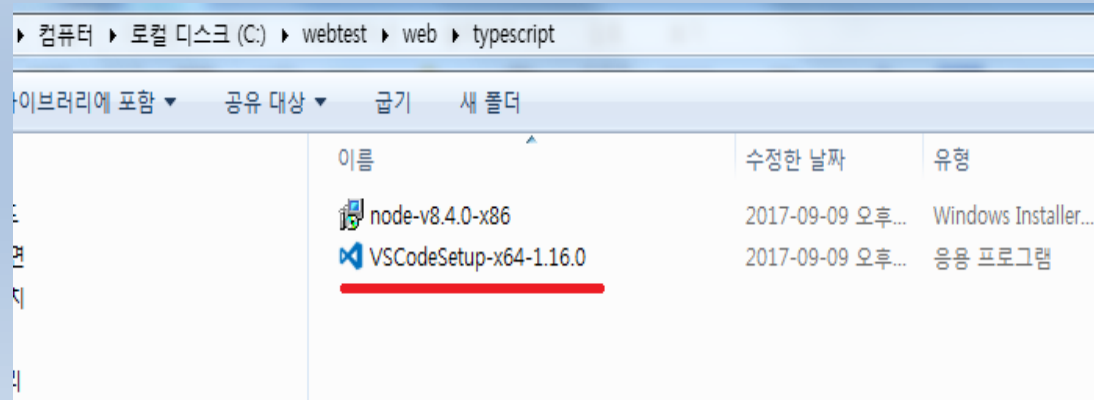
▸ 컴퓨터 ▸ 로컬 디스크 (C:) ▸ webtest ▸ web ▸ typescript

라이브러리에 포함 ▾ 공유 대상 ▾ 굽기 새 폴더

| 이름 | 수정한 날짜 | 유형 |
|---|---|---|
| node-v8.4.0-x86 | 2017-09-09 오후... | Windows Installer... |
| VSCodeSetup-x64-1.16.0 | 2017-09-09 오후... | 응용 프로그램 |

드
면
지
리